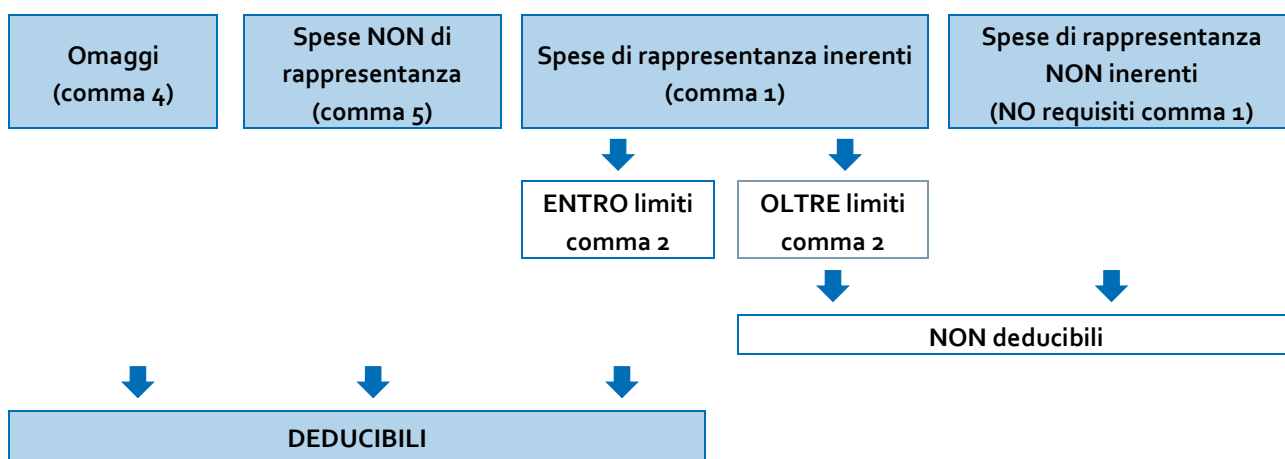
Omaggi (comma 4)

Spese NON di rappresentanza (comma 5)

Spese di rappresentanza inerenti (comma 1)

Spese di rappresentanza NON inerenti (NO requisiti comma 1)

ENTRO limiti comma 2

OLTRE limiti comma 2

NON deducibili

DEDUCIBILI